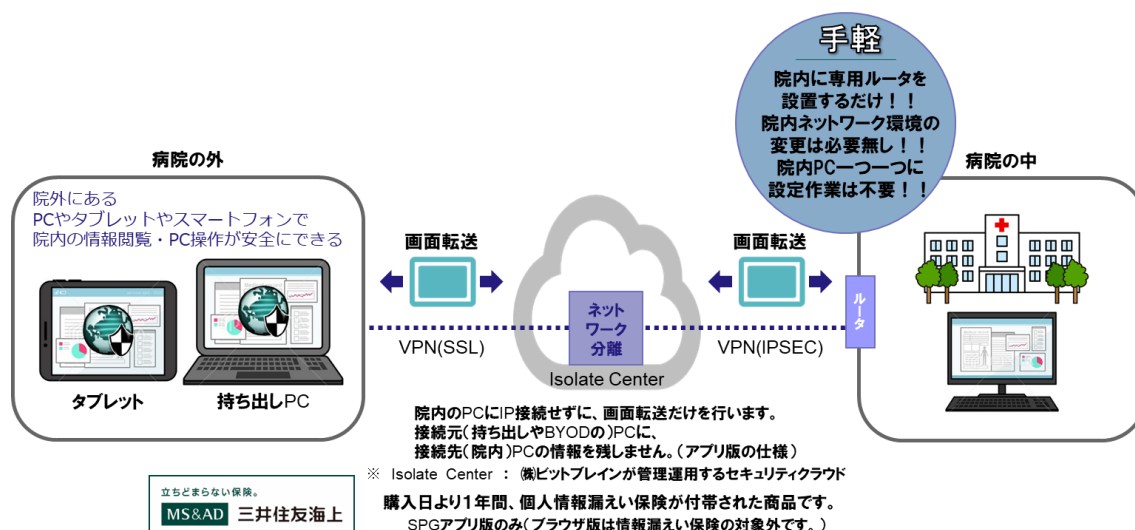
手軽

院内に専用ルータを設置するだけ！！
院内ネットワーク環境の変更は必要無し！！
院内PC一つ一つに設定作業は不要！！

病院の外

院外にある
PCやタブレットやスマートフォンで
院内の情報閲覧・PC操作が安全にできる

タブレット

持ち出しPC

画面転送

VPN(SSL)

ネットワーク分離

Isolate Center

画面転送

VPN(IPSEC)

ルータ

病院の中

院内のPCにIP接続せずに、画面転送だけを行います。
接続元(持ち出しやBYODの)PCに、
接続先(院内)PCの情報を残しません。(アプリ版の仕様)

※ Isolate Center ： ㈱ビットブレインが管理運用するセキュリティクラウド

立ちどまらない保険。
MS&AD 三井住友海上

購入日より1年間、個人情報漏えい保険が付帯された商品です。
SPGアプリ版のみ(ブラウザ版は情報漏えい保険の対象外です。)